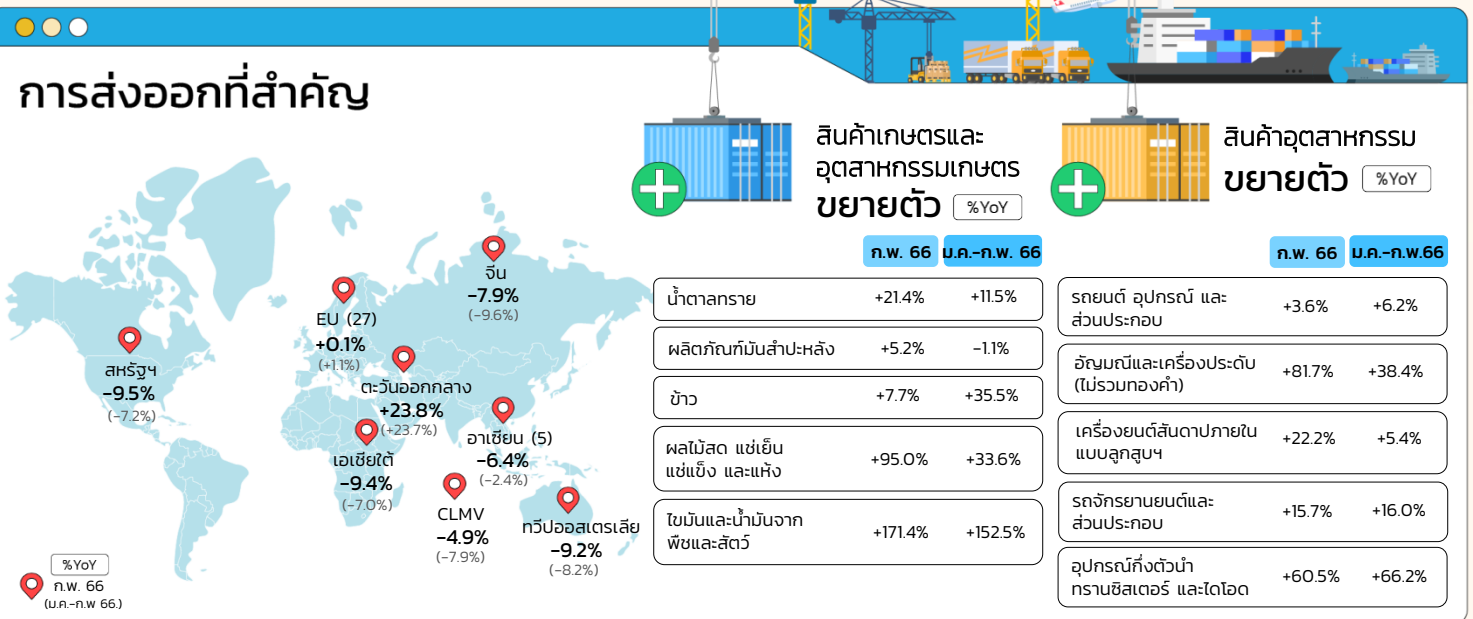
การส่งออกที่สำคัญ

จีน
-7.9%
(-9.6%)

EU (27)
+0.1%
(+1.1%)

สหรัฐฯ
-9.5%
(-7.2%)

ตะวันออกกลาง
+23.8%
(+23.7%)

อาเซียน (5)
-6.4%
(-2.4%)

เอเชียใต้
-9.4%
(-7.0%)

CLMV
-4.9%
(-7.9%)

ทวีปออสเตรเลีย
-9.2%
(-8.2%)

%YoY
ก.พ. 66
(ม.ค.-ก.พ 66.)

สินค้าเกษตรและอุตสาหกรรมเกษตร
ขยายตัว %YoY

| | ก.พ. 66 | ม.ค.-ก.พ. 66 |
|---|---|---|
| น้ำตาลทราย | +21.4% | +11.5% |
| ผลิตภัณฑ์มันสำปะหลัง | +5.2% | -1.1% |
| ข้าว | +7.7% | +35.5% |
| ผลไม้สด แช่เย็น แช่แข็ง และแห้ง | +95.0% | +33.6% |
| ไขมันและน้ำมันจากพืชและสัตว์ | +171.4% | +152.5% |

สินค้าอุตสาหกรรม
ขยายตัว %YoY

| | ก.พ. 66 | ม.ค.-ก.พ.66 |
|---|---|---|
| รถยนต์ อุปกรณ์ และส่วนประกอบ | +3.6% | +6.2% |
| อัญมณีและเครื่องประดับ (ไม่รวมทองคำ) | +81.7% | +38.4% |
| เครื่องยนต์สันดาปภายในแบบลูกสูบฯ | +22.2% | +5.4% |
| รถจักรยานยนต์และส่วนประกอบ | +15.7% | +16.0% |
| อุปกรณ์กึ่งตัวนำ ทรานซิสเตอร์ และไดโอด | +60.5% | +66.2% |